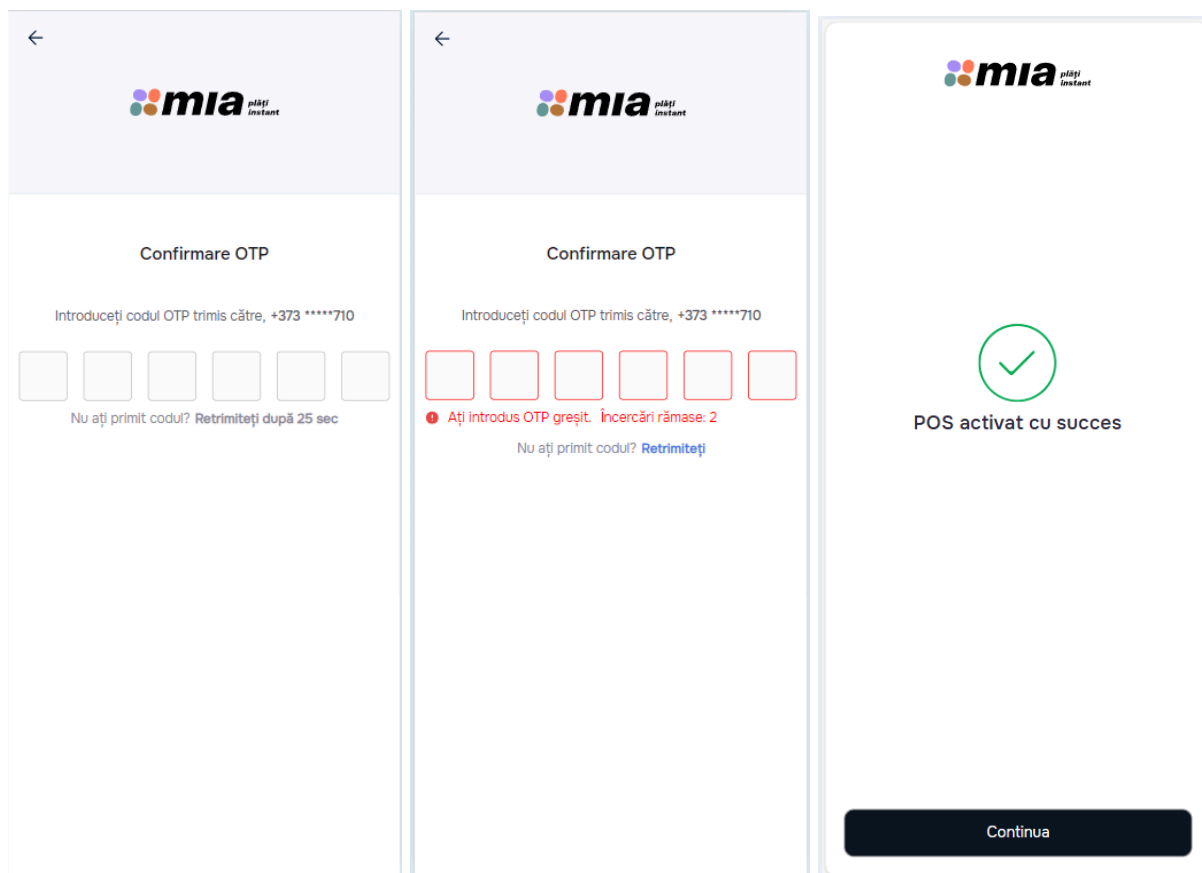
mia plăți instant

Confirmare OTP

Introduceți codul OTP trimis către, +373 *****710

Nu ați primit codul? Retrimiteți după 25 sec

mia plăți instant

Confirmare OTP

Introduceți codul OTP trimis către, +373 *****710

Ați introdus OTP greșit. Încercări rămase: 2

Nu ați primit codul? Retrimiteți

mia plăți instant

POS activat cu succes

Continua